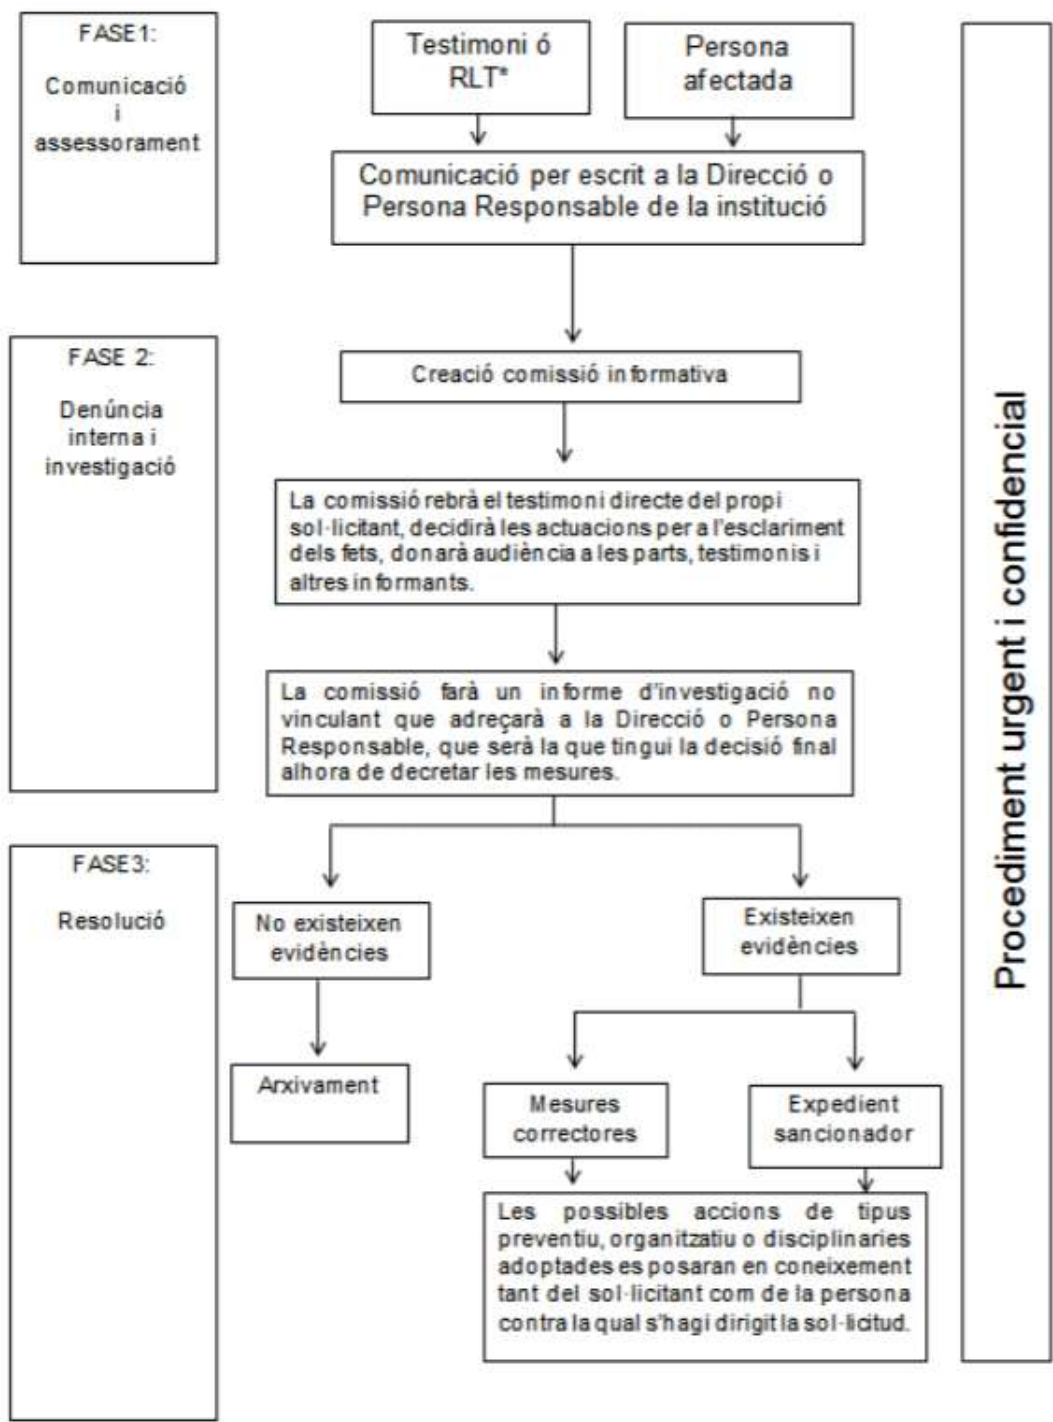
FASE1:

Comunicació i assessorament

Testimoni ó RLT*

Persona afectada

Comunicació per escrit a la Direcció o Persona Responsable de la institució

FASE 2:

Denúncia interna i investigació

Creació comissió informativa

La comissió rebrà el testimoni directe del propi sol·licitant, decidirà les actuacions per a l'esclariment dels fets, donarà audiència a les parts, testimonis i altres informants.

La comissió farà un informe d'investigació no vinculant que adreçarà a la Direcció o Persona Responsable, que serà la que tingui la decisió final alhora de decretar les mesures.

FASE3:

Resolució

No existeixen evidències

Arxivament

Existeixen evidències

Mesures correctores

Expedient sancionador

Les possibles accions de tipus preventiu, organitzatiu o disciplinaries adoptades es posaran en coneixement tant del sol·licitant com de la persona contra la qual s'hagi dirigit la sol·licitud.

Procediment urgent i confidencial